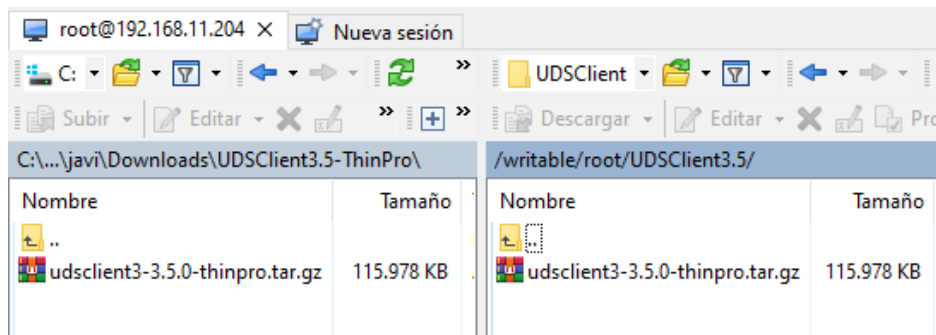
root@192.168.11.204 ×
Nueva sesión

C:
»
UDSClient

Subir
Editar
»
»
Descargar
Editar
Pro

C:\...\javi\Downloads\UDSClient3.5-ThinPro\
/writable/root/UDSClient3.5/

| Nombre | Tamaño |
|---|---|
| .. | |
| udsclient3-3.5.0-thinpro.tar.gz | 115.978 KB |

| Nombre | Tamaño |
|---|---|
| .. | |
| udsclient3-3.5.0-thinpro.tar.gz | 115.978 KB |